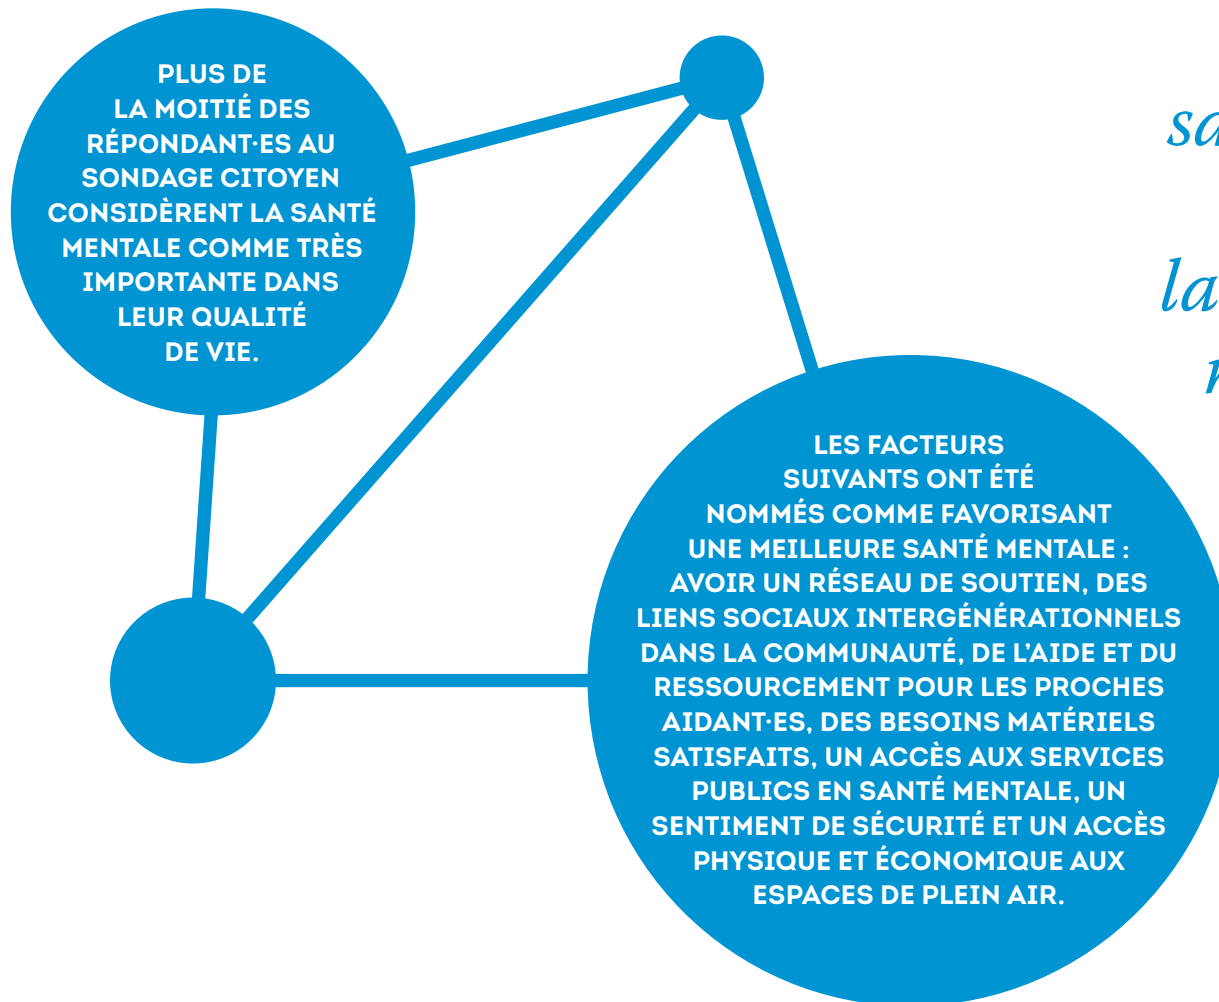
PLUS DE LA MOITIÉ DES RÉPONDANT·ES AU SONDAGE CITOYEN CONSIDÈRENT LA SANTÉ MENTALE COMME TRÈS IMPORTANTE DANS LEUR QUALITÉ DE VIE.

sa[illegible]

la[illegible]

r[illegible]

LES FACTEURS SUIVANTS ONT ÉTÉ NOMMÉS COMME FAVORISANT UNE MEILLEURE SANTÉ MENTALE : AVOIR UN RÉSEAU DE SOUTIEN, DES LIENS SOCIAUX INTERGÉNÉRATIONNELS DANS LA COMMUNAUTÉ, DE L'AIDE ET DU RESSOURCEMENT POUR LES PROCHES AIDANT·ES, DES BESOINS MATÉRIELS SATISFAITS, UN ACCÈS AUX SERVICES PUBLICS EN SANTÉ MENTALE, UN SENTIMENT DE SÉCURITÉ ET UN ACCÈS PHYSIQUE ET ÉCONOMIQUE AUX ESPACES DE PLEIN AIR.